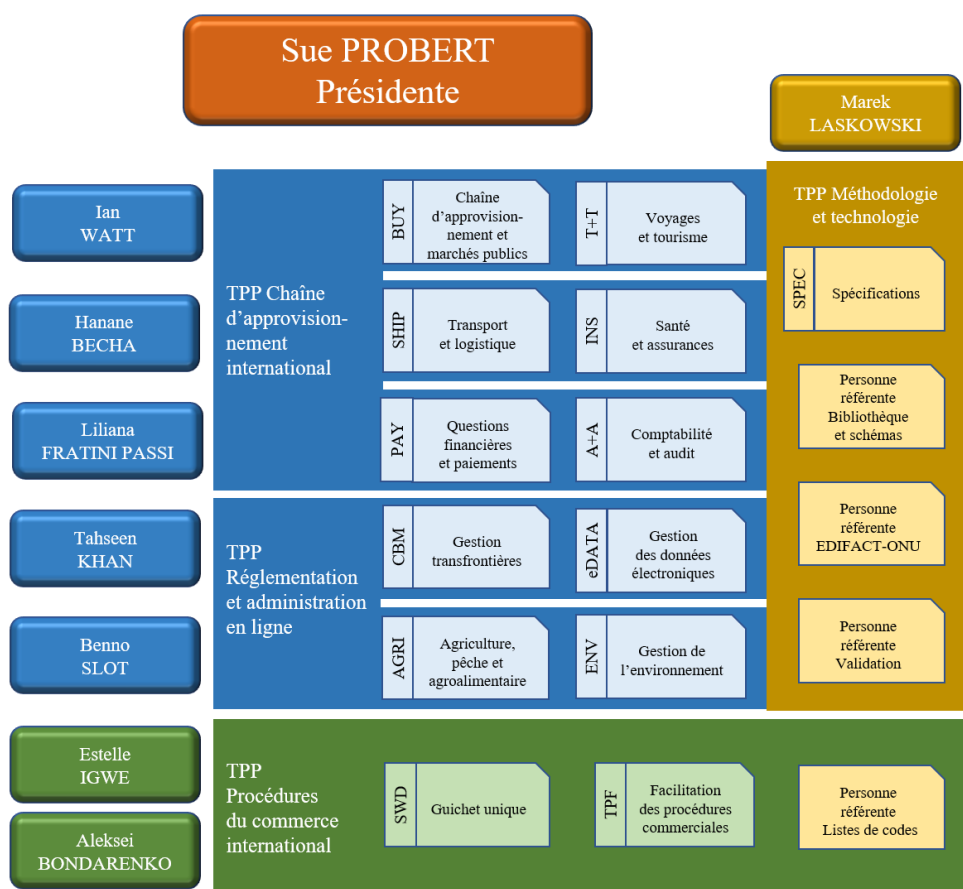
Sue PROBERT
Présidente

Marek
LASKOWSKI

Ian
WATT

Hanane
BECHA

Liliana
FRATINI PASSI

Tahseen
KHAN

Benno
SLOT

Estelle
IGWE

Aleksei
BONDARENKO

TPP Chaîne d'approvisionnement international

BUY
Chaîne d'approvisionnement et marchés publics

T+T
Voyages et tourisme

SHIP
Transport et logistique

INS
Santé et assurances

PAY
Questions financières et paiements

A+A
Comptabilité et audit

TPP Réglementation et administration en ligne

CBM
Gestion transfrontières

eDATA
Gestion des données électroniques

AGRI
Agriculture, pêche et agroalimentaire

ENV
Gestion de l'environnement

TPP Procédures du commerce international

SWD
Guichet unique

TPF
Facilitation des procédures commerciales

TPP Méthodologie et technologie

SPEC
Spécifications

Personne référente Bibliothèque et schémas

Personne référente EDIFACT-ONU

Personne référente Validation

Personne référente Listes de codes